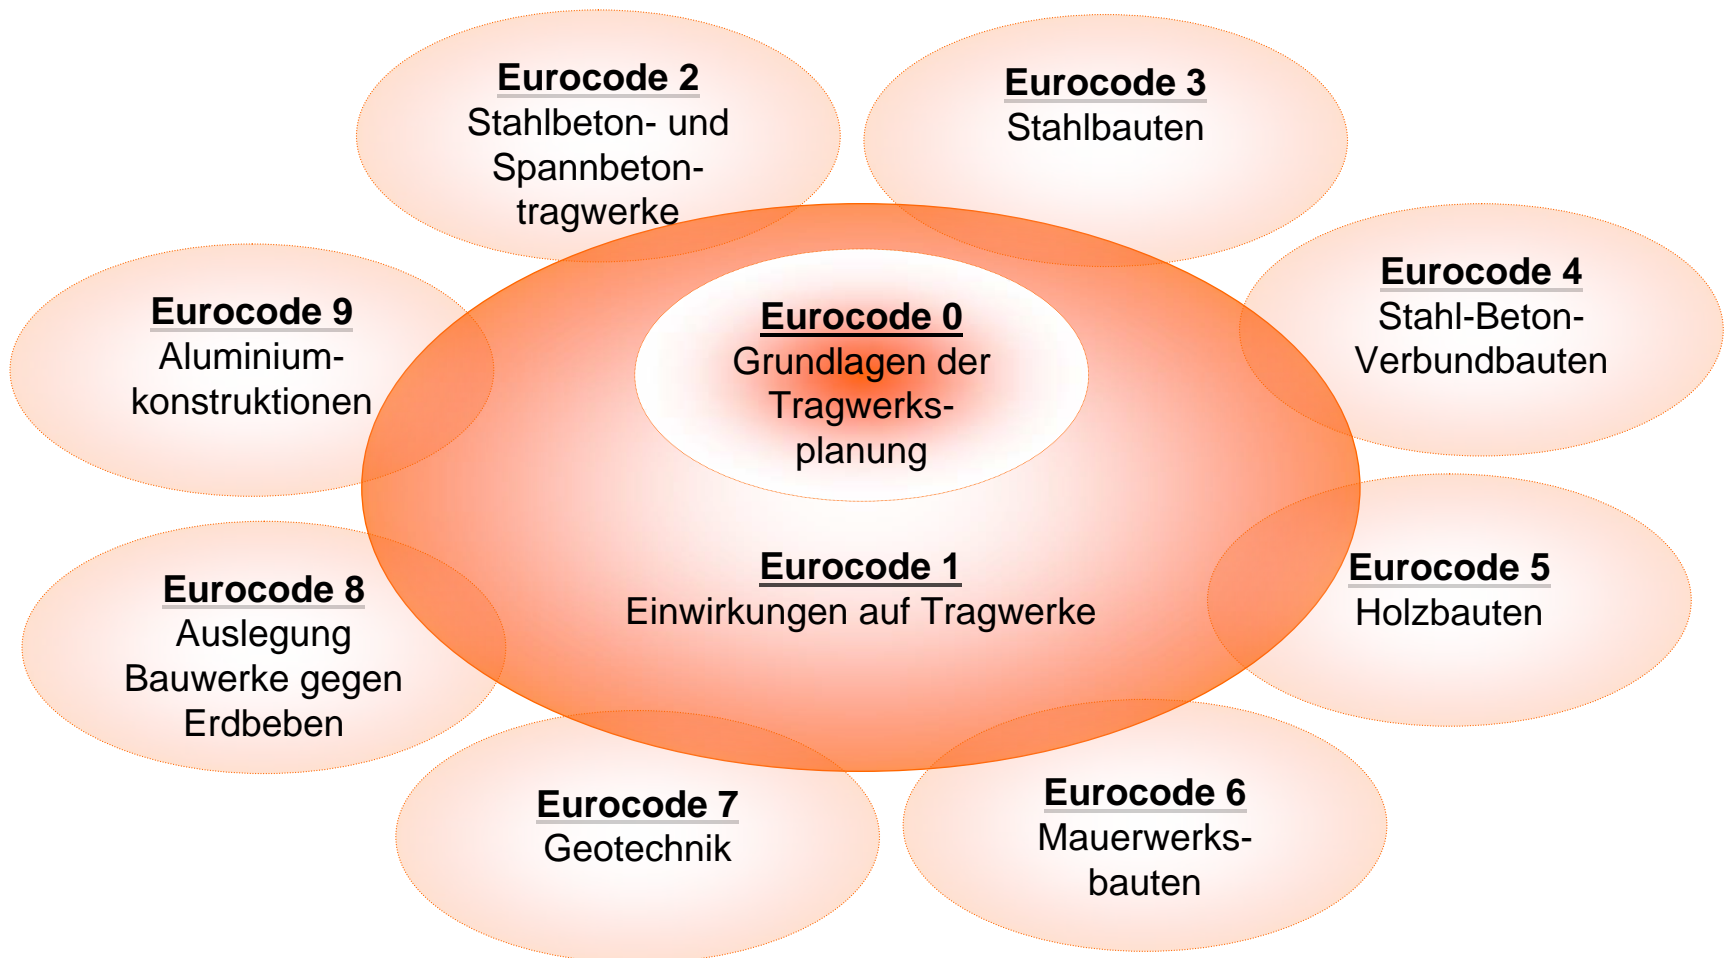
Eurocode 2
Stahlbeton- und Spannbeton-tragwerke

Eurocode 3
Stahlbauten

Eurocode 9
Aluminium-konstruktionen

Eurocode 0
Grundlagen der Tragwerks-planung

Eurocode 4
Stahl-Beton-Verbundbauten

Eurocode 1
Einwirkungen auf Tragwerke

Eurocode 8
Auslegung Bauwerke gegen Erdbeben

Eurocode 5
Holzbauten

Eurocode 7
Geotechnik

Eurocode 6
Mauerwerks-bauten